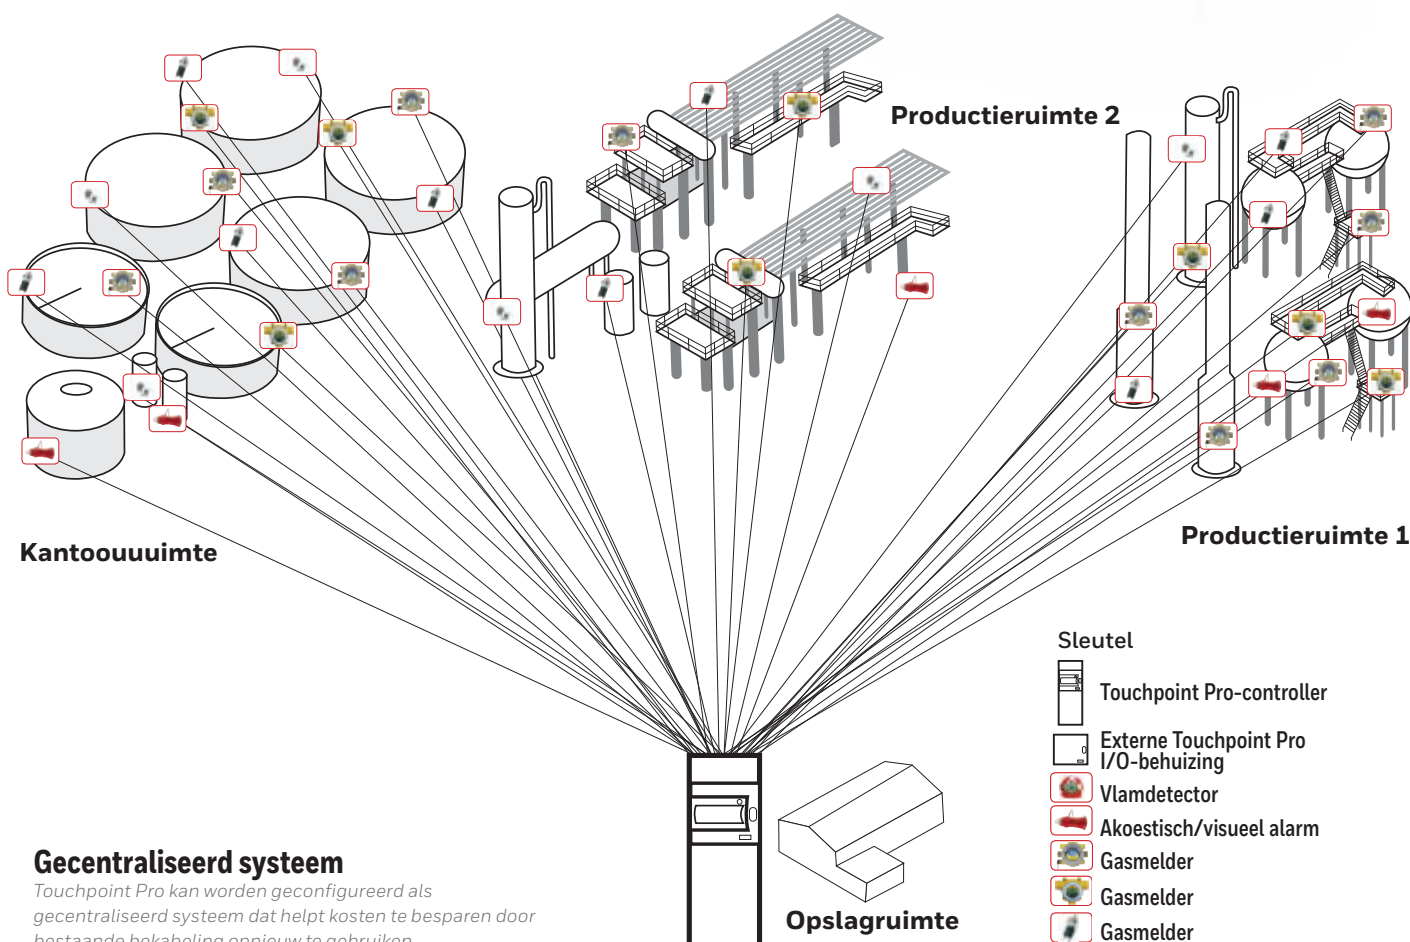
Productieruimte 2

Kantoouuuimte

Productieruimte 1

Sleutel

Touchpoint Pro-controller

Externe Touchpoint Pro I/O-behuizing

Vlamdetector

Akoestisch/visueel alarm

Gasmelder

Gasmelder

Gasmelder

Gecentraliseerd systeem

Touchpoint Pro kan worden geconfigureerd als gecentraliseerd systeem dat helpt kosten te besparen door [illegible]

Opslagruimte